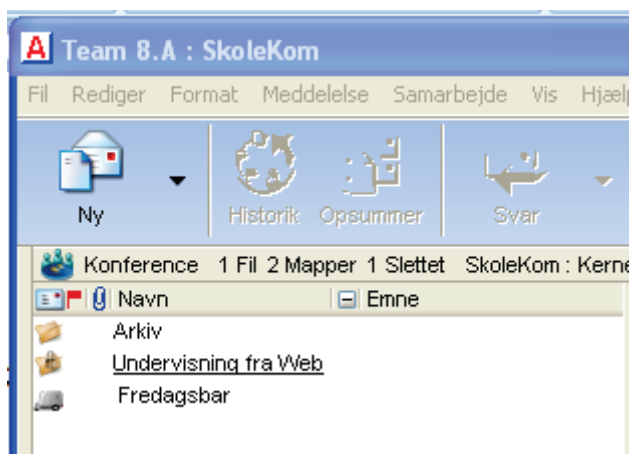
Team 8.A : SkoleKom

Fil Rediger Format Meddelelse Samarbejde Vis Hjælp

Ny
Historik
Opsummer
Svar

Konference 1 Fil 2 Mapper 1 Slettet SkoleKom : Kerne

Navn
Emne

Arkiv
Undervisning fra Web
Fredagsbar